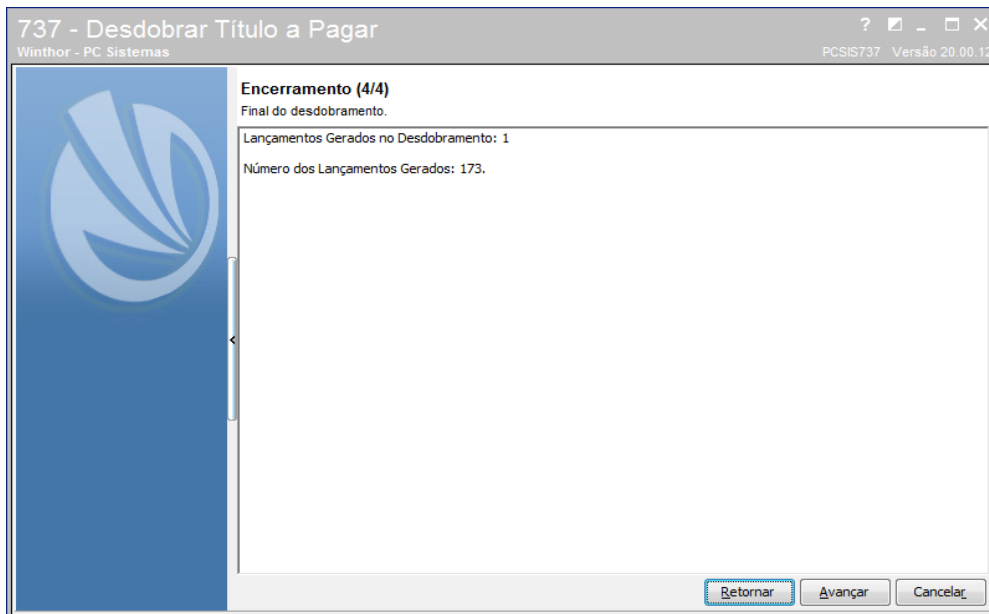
737 - Desdobrar Título a Pagar
Winthor - PC Sistemas
? _ □ ×
PCSIS737 Versão 20.00.12

Encerramento (4/4)
Final do desdobramento.

Lançamentos Gerados no Desdobramento: 1

Número dos Lançamentos Gerados: 173.

Retornar
Avançar
Cancelar